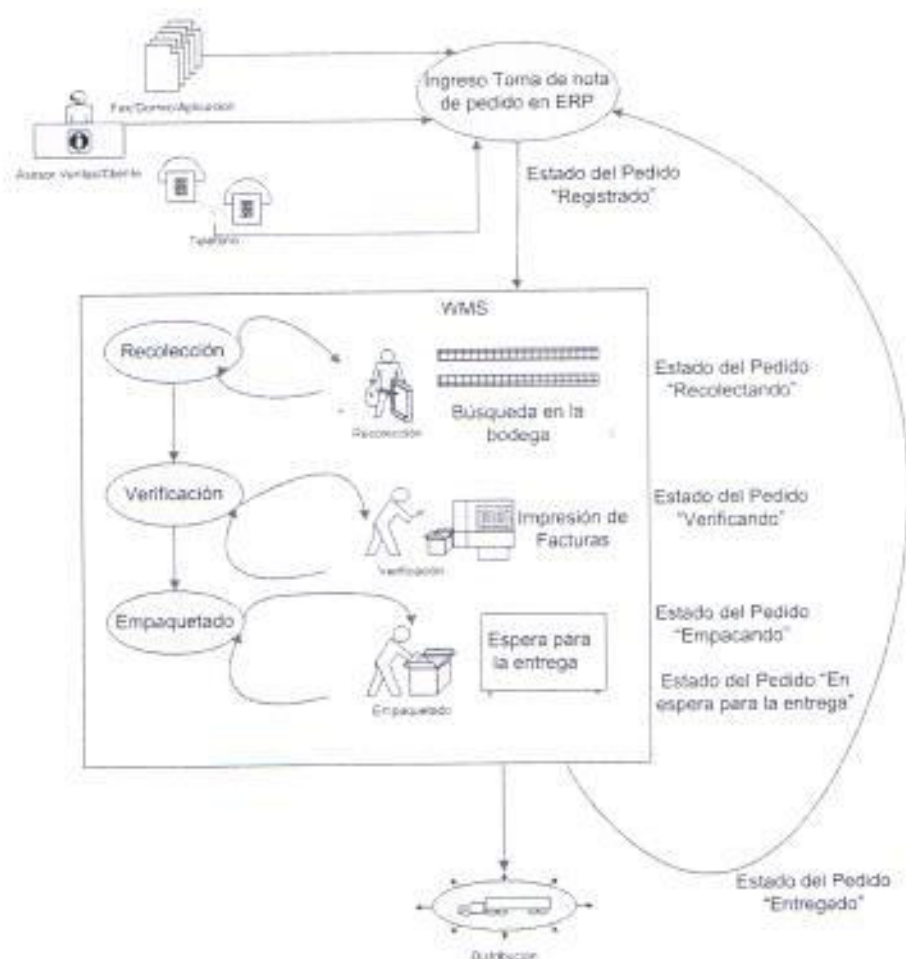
Fax/Correo/Aplicación

Ingreso Toma de nota de pedido en ERP

Asesor Ventas/Cliente

Teléfono

Estado del Pedido "Registrado"

WMS

Recolección

Recolección

Búsqueda en la bodega

Estado del Pedido "Recolectando"

Verificación

Verificación

Impresión de Facturas

Estado del Pedido "Verificando"

Empaquetado

Empaquetado

Espera para la entrega

Estado del Pedido "Empacando"

Estado del Pedido "En espera para la entrega"

Estado del Pedido "Entregado"

Distribución